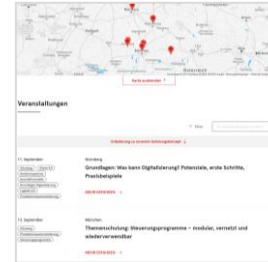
Karte ausblenden

Veranstaltungen

Filter

11. September

Nürnberg

Grundlagen: Was kann Digitalisierung? Potenziale, erste Schritte, Praxisbeispiele

MEHR ERFAHREN

12. September

München

Themenschulung: Steuerungsprogramme – modular, vernetzt und wiederverwendbar

MEHR ERFAHREN